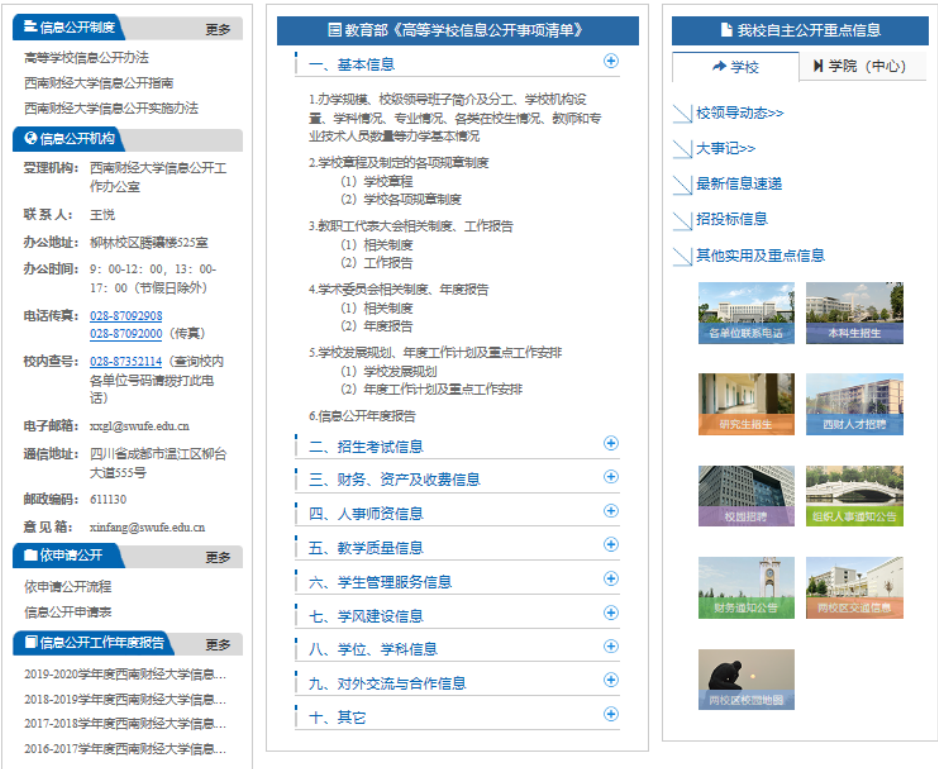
信息公开制度 更多

高等学校信息公开办法
西南财经大学信息公开指南
西南财经大学信息公开实施办法

信息公开机构

受理机构：西南财经大学信息公开工作办公室
联 系 人：王悦
办公地址：柳林校区腾骧楼525室
办公时间：9：00-12：00，13：00-17：00（节假日除外）
电话传真：028-87092908
028-87092000（传真）
校内查号：028-87352114（查询校内各单位号码请拨打此电话）
电子邮箱：xxgl@swufe.edu.cn
通信地址：四川省成都市温江区柳台大道555号
邮政编码：611130
意 见 箱：xinfang@swufe.edu.cn

依申请公开 更多

依申请公开流程
信息公开申请表

信息公开工作年度报告 更多

2019-2020学年度西南财经大学信息...
2018-2019学年度西南财经大学信息...
2017-2018学年度西南财经大学信息...
2016-2017学年度西南财经大学信息...

教育部《高等学校信息公开事项清单》

一、基本信息

1.办学规模、校级领导班子简介及分工、学校机构设置、学科情况、专业情况、各类在校生情况、教师和专业技术人员数量等办学基本情况

2.学校章程及制定的各项规章制度
（1）学校章程
（2）学校各项规章制度

3.教职工代表大会相关制度、工作报告
（1）相关制度
（2）工作报告

4.学术委员会相关制度、年度报告
（1）相关制度
（2）年度报告

5.学校发展规划、年度工作计划及重点工作安排
（1）学校发展规划
（2）年度工作计划及重点工作安排

6.信息公开年度报告

二、招生考试信息
三、财务、资产及收费信息
四、人事师资信息
五、教学质量信息
六、学生管理服务信息
七、学风建设信息
八、学位、学科信息
九、对外交流与合作信息
十、其它

我校自主公开重点信息

学校 学院（中心）

校领导动态>>
大事记>>
最新信息速递
招投标信息
其他实用及重点信息

各单位联系电话
本科生招生
研究生招生
西财人才招聘
校园招聘
组织人事通知公告
财务通知公告
两校区交通信息
两校区校园地图